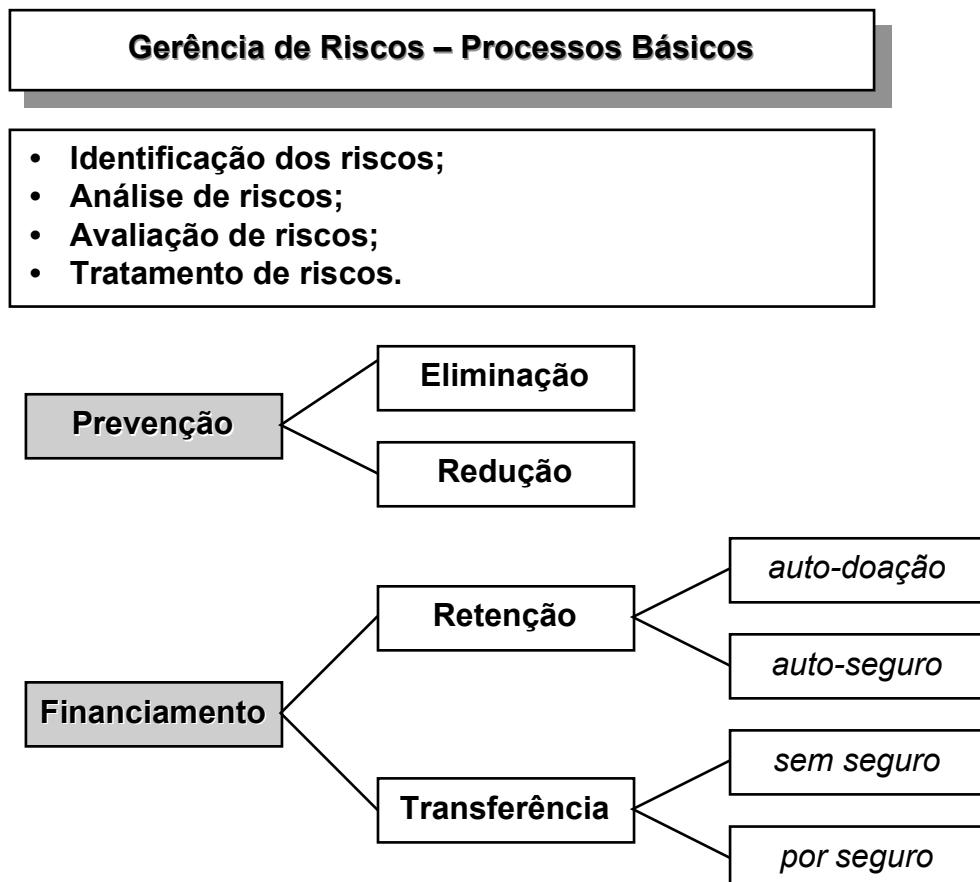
Gerência de Riscos – Processos Básicos

- Identificação dos riscos;
- Análise de riscos;
- Avaliação de riscos;
- Tratamento de riscos.

Prevenção
Eliminação
Redução

Financiamento
Retenção
auto-doação
auto-seguro
Transferência
sem seguro
por seguro